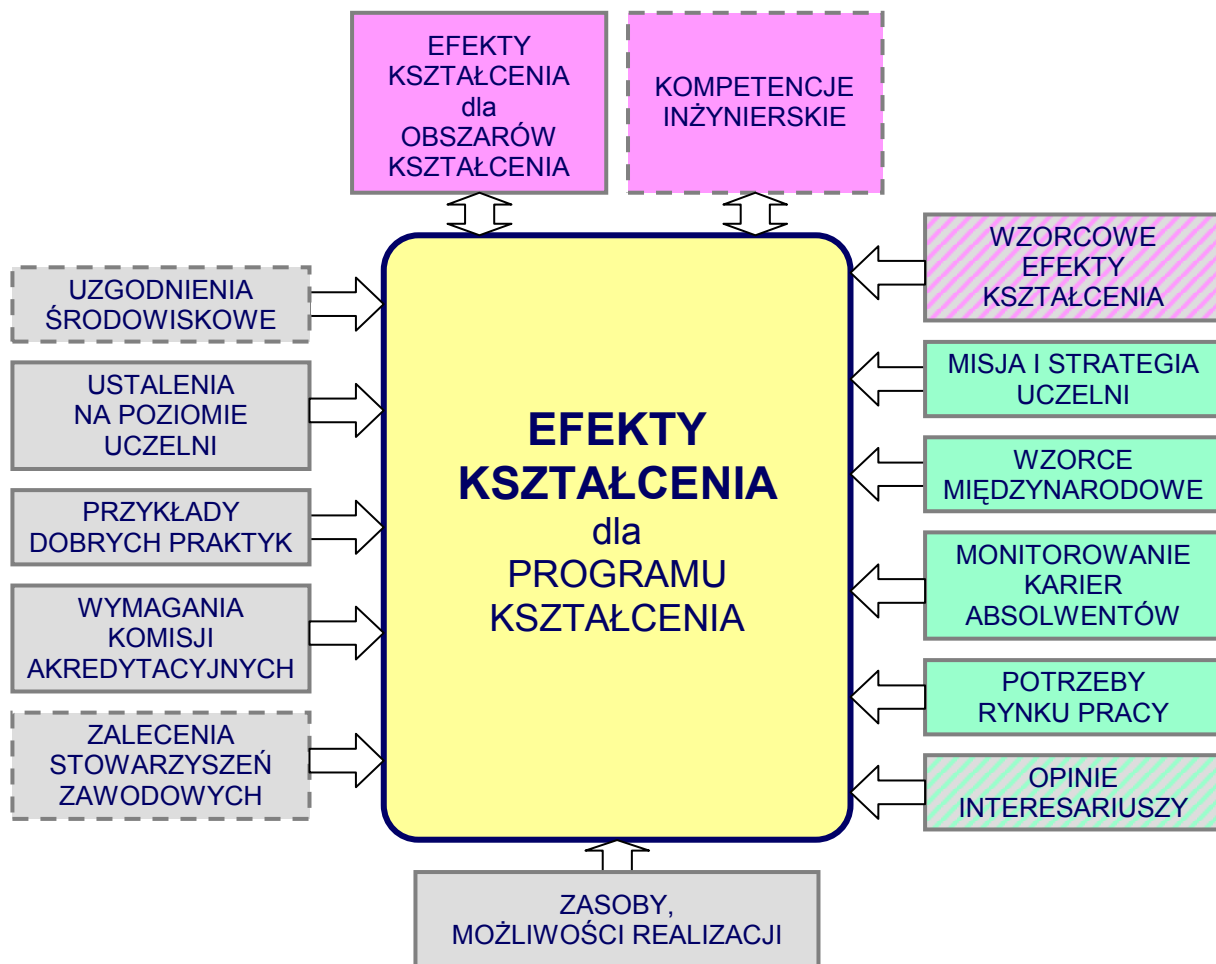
EFEKTY KSZTAŁCENIA dla OBSZARÓW KSZTAŁCENIA

KOMPETENCJE INŻYNIERSKIE

UZGODNIENIA ŚRODOWISKOWE

USTALENIA NA POZIOMIE UCZELNI

PRZYKŁADY DOBRYCH PRAKTYK

WYMAGANIA KOMISJI AKREDYTACYJNYCH

ZALECENIA STOWARZYSZEŃ ZAWODOWYCH

EFEKTY KSZTAŁCENIA dla PROGRAMU KSZTAŁCENIA

WZORCOWE EFEKTY KSZTAŁCENIA

MISJA I STRATEGIA UCZELNI

WZORCE MIĘDZYNARODOWE

MONITOROWANIE KARIER ABSOLWENTÓW

POTRZEBY RYNKU PRACY

OPINIE INTERESARIUSZY

ZASOBY, MOŻLIWOŚCI REALIZACJI